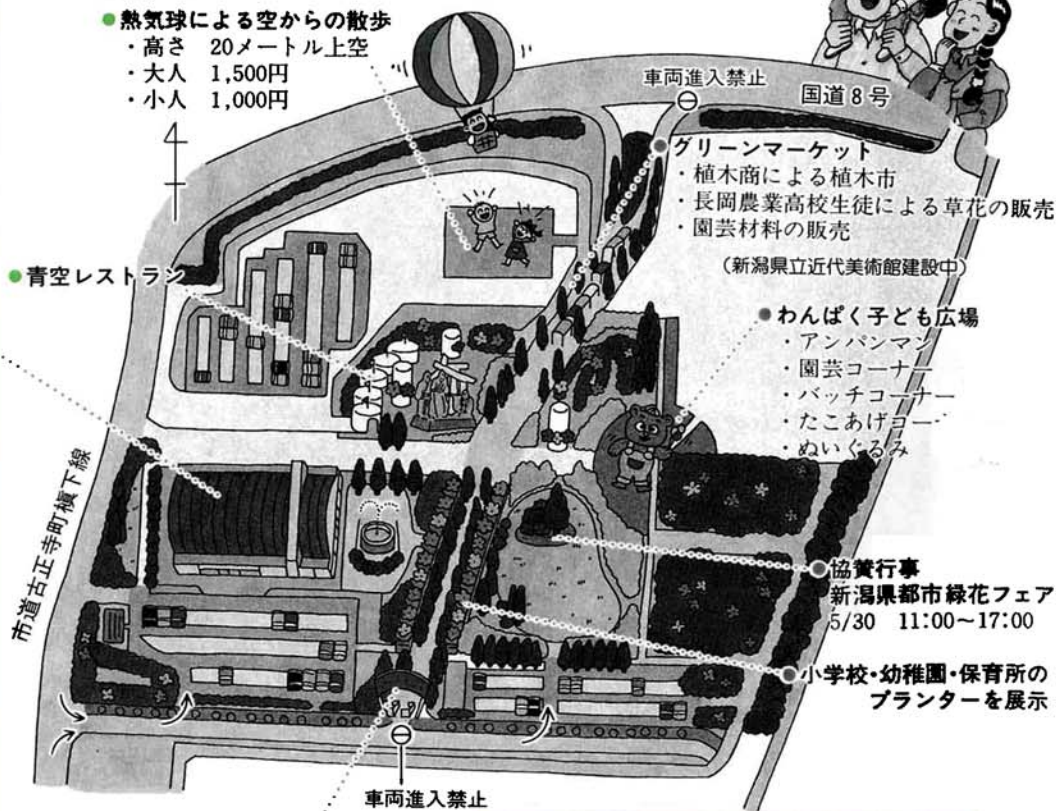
●熱気球による空からの散歩
・高さ　20メートル上空
・大人　1,500円
・小人　1,000円

車両進入禁止

国道8号

●グリーンマーケット
・植木商による植木市
・長岡農業高校生徒による草花の販売
・園芸材料の販売

（新潟県立近代美術館建設中）

●青空レストラン

●わんぱく子ども広場
・アンパンマン
・園芸コーナー
・パッチコーナー
・たこあげコー
・ぬいぐるみ

市道古正寺町槇下線

●協賛行事
新潟県都市緑花フェア
5/30　11:00～17:00

●小学校・幼稚園・保育所のプランターを展示

車両進入禁止